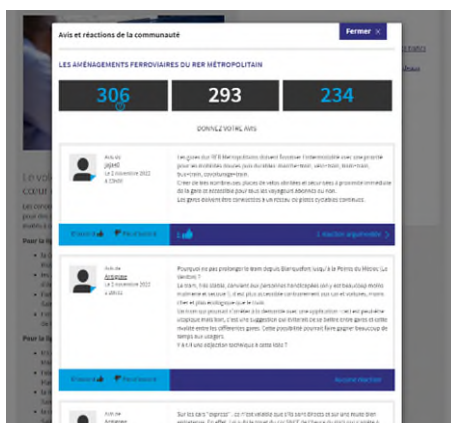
Avis et réactions de la communauté

Fermer ✕

LES AMÉNAGEMENTS FERROVIAIRES DU RER MÉTROPOLITAIN

306

293

234

DONNEZ VOTRE AVIS

Avis de
Jajam
Le 3 novembre 2022
à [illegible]

Les gares du REM métropolitain doivent favoriser l'intermodalité avec une priorité pour les modalités douces (vélo+train, marche+train, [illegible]+train, bus+train, covoiturage+train).
Créer de très nombreuses places de vélos abritées et sécurisées à proximité immédiate de la gare et accessible pour tous les voyageurs abonnés ou non.
Les gares doivent être connectées à un réseau de pistes cyclables continues.

D'accord 👍 Pas d'accord

1 👍

1 réaction argumentée >

Avis de
Arbogast
Le 3 novembre 2022
à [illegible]

Pourquoi ne pas prolonger le tram depuis Blanquefort jusqu'à la Pointe du Médoc (Le Verdon) ?
Le tram, très stable, convient aux personnes handicapées (vélo et déambulateur facile à manier et sécurisé), il est plus accessible contrairement aux cars et voitures, moins cher et plus écologique que le train.
Le train qui pourrait s'arrêter à la demande avec une application n'est pas peut-être utopique mais bon, c'est une suggestion qui éviterait de se lever entre gares et serait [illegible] entre les différentes gares. Cette possibilité pourrait faire gagner beaucoup de temps aux usagers.
Y a-t-il une objection technique à cette idée ?

D'accord 👍 Pas d'accord

Aucune réaction

Avis de
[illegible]

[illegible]